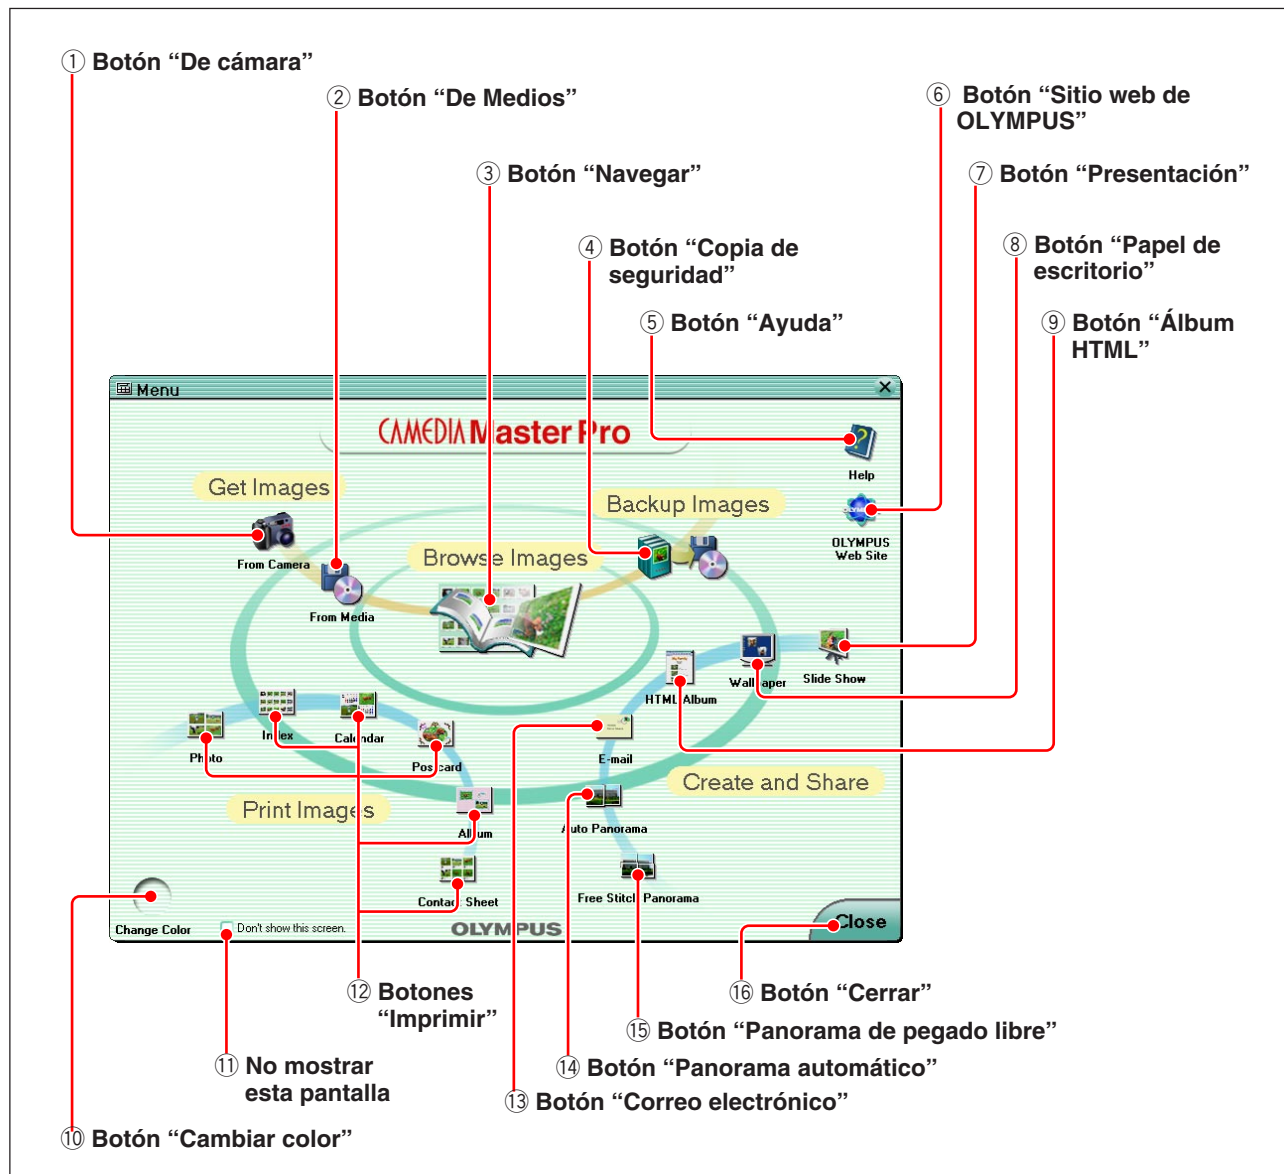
① Botón “De cámara”

② Botón “De Medios”

③ Botón “Navegar”

④ Botón “Copia de seguridad”

⑤ Botón “Ayuda”

⑥ Botón “Sitio web de OLYMPUS”

⑦ Botón “Presentación”

⑧ Botón “Papel de escritorio”

⑨ Botón “Álbum HTML”

Menu

CAMEDIA Master Pro

Get Images

From Camera

From Media

Browse Images

Backup Images

Help

OLYMPUS Web Site

Slide Show

Wallpaper

HTML Album

Photo

Index

Calendar

Postcard

E-mail

Create and Share

Print Images

Album

Auto Panorama

Free Stitch Panorama

Contact Sheet

Change Color

Don't show this screen.

OLYMPUS

Close

⑫ Botones “Imprimir”

⑪ No mostrar esta pantalla

⑩ Botón “Cambiar color”

⑯ Botón “Cerrar”

⑮ Botón “Panorama de pegado libre”

⑭ Botón “Panorama automático”

⑬ Botón “Correo electrónico”